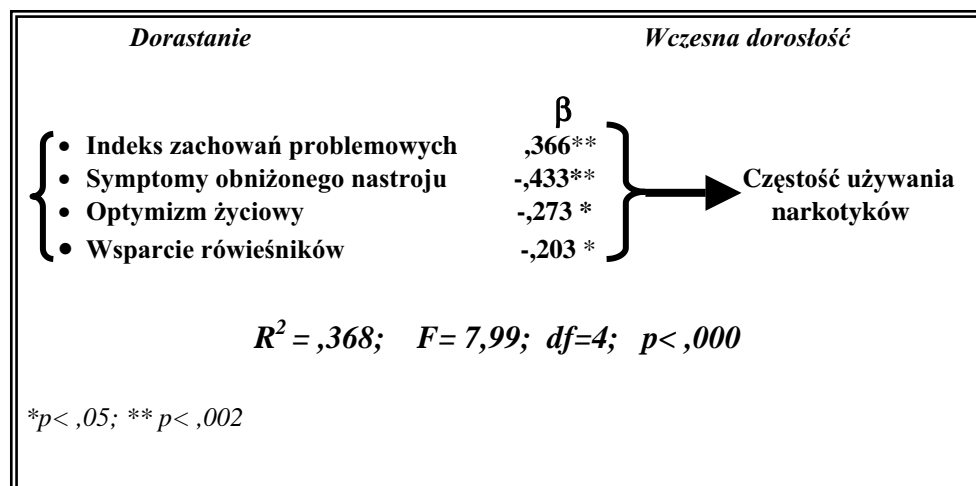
Dorastanie

Wczesna dorosłość

$\beta$

- Indeks zachowań problemowych ,366**
- Symptomy obniżonego nastroju -,433**
- Optymizm życiowy -,273 *
- Wsparcie rówieśników -,203 *

Częstość używania narkotyków

$R^2$ = ,368; F= 7,99; df=4; p< ,000

*p< ,05; ** p< ,002